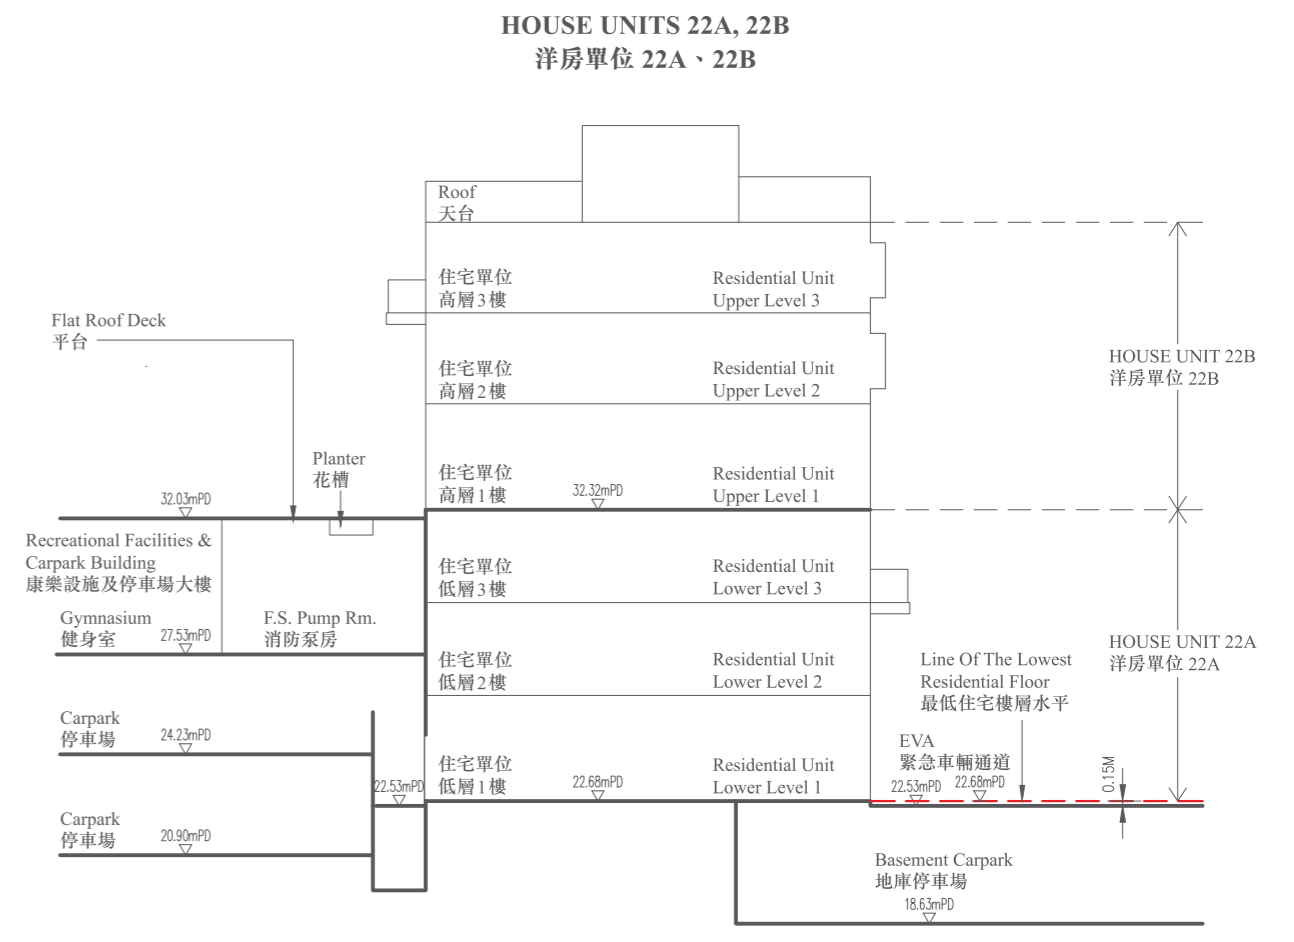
HOUSE UNITS 22A, 22B
洋房單位 22A、22B

Roof
天台

住宅單位
高層3樓

Residential Unit
Upper Level 3

Flat Roof Deck
平台

住宅單位
高層2樓

Residential Unit
Upper Level 2

HOUSE UNIT 22B
洋房單位 22B

Planter
花槽

住宅單位
高層1樓

Residential Unit
Upper Level 1

32.03mPD

32.32mPD

Recreational Facilities & Carpark Building
康樂設施及停車場大樓

住宅單位
低層3樓

Residential Unit
Lower Level 3

Gymnasium
健身室

27.53mPD

F.S. Pump Rm.
消防泵房

HOUSE UNIT 22A
洋房單位 22A

住宅單位
低層2樓

Residential Unit
Lower Level 2

Line Of The Lowest Residential Floor
最低住宅樓層水平

Carpark
停車場

24.23mPD

住宅單位
低層1樓

Residential Unit
Lower Level 1

EVA
緊急車輛通道

22.53mPD

22.68mPD

22.53mPD

22.68mPD

0.15M

Carpark
停車場

20.90mPD

Basement Carpark
地庫停車場

18.63mPD